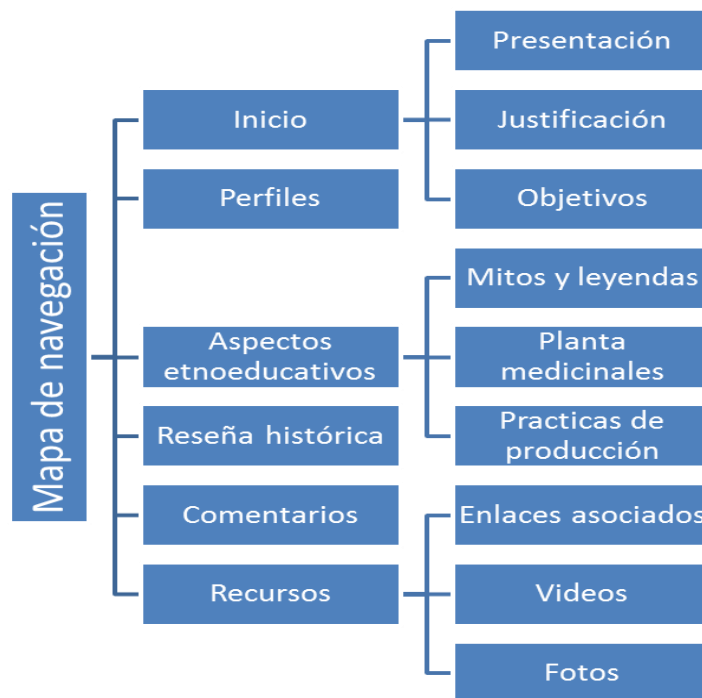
Mapa de navegación

Inicio

Presentación

Justificación

Objetivos

Perfiles

Aspectos etnoeducativos

Mitos y leyendas

Planta medicinales

Practicas de producción

Reseña histórica

Comentarios

Recursos

Enlaces asociados

Videos

Fotos